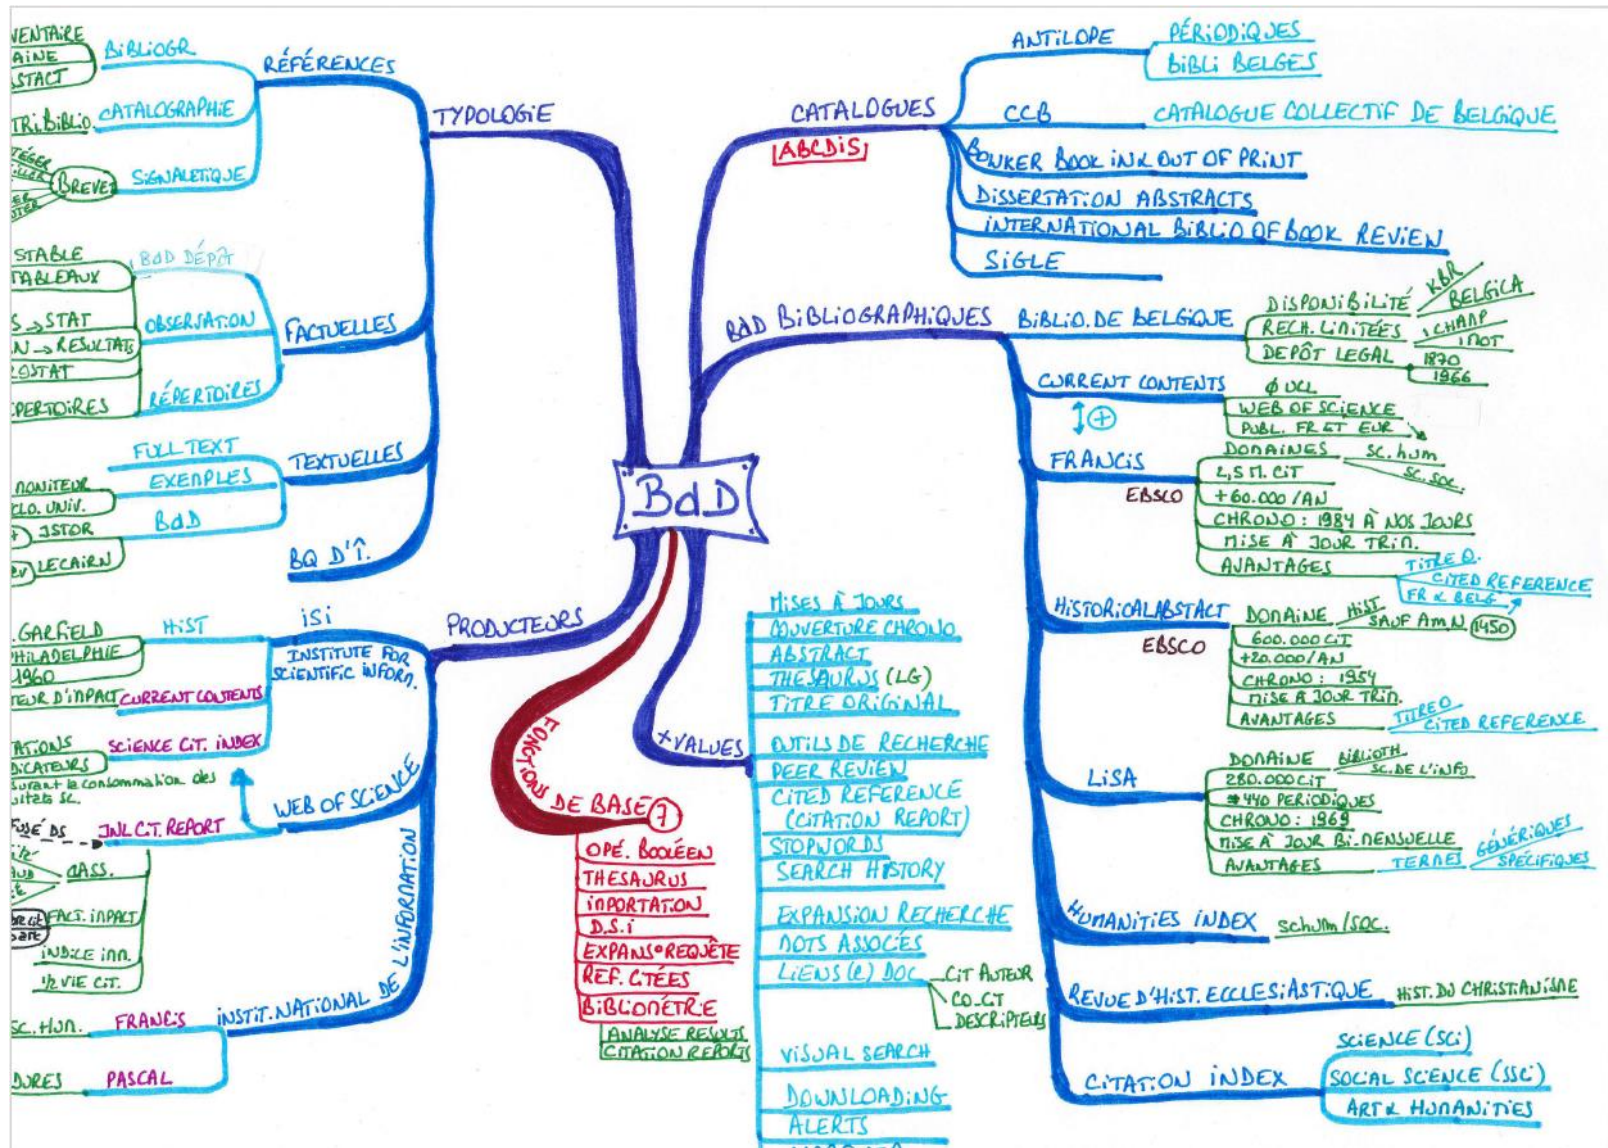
BdD

VENTAIRE
AINE
STACT
BIBLIOGR.
RÉFÉRENCES
TRI.BIBLIO.
CATALOGRAPHIE
TYPOLOGIE
BREVE
SIGNALETIQUE

STABLE
TABLEAUX
BdD DÉPÔT
S → STAT
N → RÉSULTATS
OSTAT
OBSERVATION
FACTUELLES
PERTOIRES
RÉPERTOIRES

FULL TEXT
TEXTUELLES
MONITEUR
CLO. UNIV.
EXEMPLES
JSTOR
BdD
LECAIRN
BQ D'I.

GARFIELD
HIST
PHILADELPHIE
1960
ISI
INSTITUTE FOR SCIENTIFIC INFORM.
PRODUCTEURS
TEUR D'IMPACT
CURRENT CONTENTS
ATIONS
DICATEURS
SCIENCE CIT. INDEX
surant la consommation des
sultats sc.
WEB OF SCIENCE
JNL C.T. REPORT
CLASS.
FACT. IMPACT
INDICE IMM.
½ VIE CIT.
INSTIT. NATIONAL DE L'INFORMATION
SC. HUM.
FRANCIS
PASCAL
DURES

FONCTIONS DE BASE 7
OPÉ. BOOLÉEN
THESAURUS
IMPORTATION
D.S.I
EXPANS° REQUÊTE
RÉF. CITÉES
BIBLIOMÉTRIE
ANALYSE RESULTS
CITATION REPORTS

+VALUES
MISES À JOURS
OUVERTURE CHRONO
ABSTRACT
THESAURUS (LG)
TITRE ORIGINAL
OUTILS DE RECHERCHE
PEER REVIEW
CITED REFERENCE (CITATION REPORT)
STOPWORDS
SEARCH HISTORY
EXPANSION RECHERCHE
MOTS ASSOCIÉS
LIENS (E) DOC
CIT AUTEUR
CO-CIT
DESCRIPTEURS
VISUAL SEARCH
DOWNLOADING
ALERTS

CATALOGUES
ABCDIS
ANTILOPE
PÉRIODIQUES
BIBLI BELGES
CCB
CATALOGUE COLLECTIF DE BELGIQUE
BOWKER BOOK IN & OUT OF PRINT
DISSERTATION ABSTRACTS
INTERNATIONAL BIBLIO OF BOOK REVIEW
SIGLE

BdD BIBLIOGRAPHIQUES
BIBLIO. DE BELGIQUE
DISPONIBILITÉ
KBR
BELGICA
RECH. LIMITÉES
1 CHAMP
1 MOT
DÉPÔT LEGAL
1870
1966
CURRENT CONTENTS
∅ UCL
WEB OF SCIENCE
PUBL. FR ET EUR
↕ ⊕
FRANCIS
EBSCO
DOMAINES
SC. hum
SC. SOC.
2,5 M. CIT
+60.000 / AN
CHRONO : 1984 À NOS JOURS
MISE À JOUR TRIM.
AVANTAGES
TITRE O.
CITED REFERENCE
FR & BELG.
HISTORICALABSTRACT
EBSCO
DOMAINE
HIST
SAUF AM.N
1450
600.000 CIT
+20.000 / AN
CHRONO : 1954
MISE À JOUR TRIM.
AVANTAGES
TITRE O
CITED REFERENCE
LISA
DOMAINE
BIBLIOTH
SC. DE L'INFO
280.000 CIT
440 PÉRIODIQUES
CHRONO : 1969
MISE À JOUR BI.MENSUELLE
AVANTAGES
TERMES
GÉNÉRIQUES
SPÉCIFIQUES
HUMANITIES INDEX
Sch.hum / SOC.
REVUE D'HIST. ECCLESIASTIQUE
HIST. DU CHRISTIANISME
CITATION INDEX
SCIENCE (SCI)
SOCIAL SCIENCE (SSC)
ART & HUMANITIES